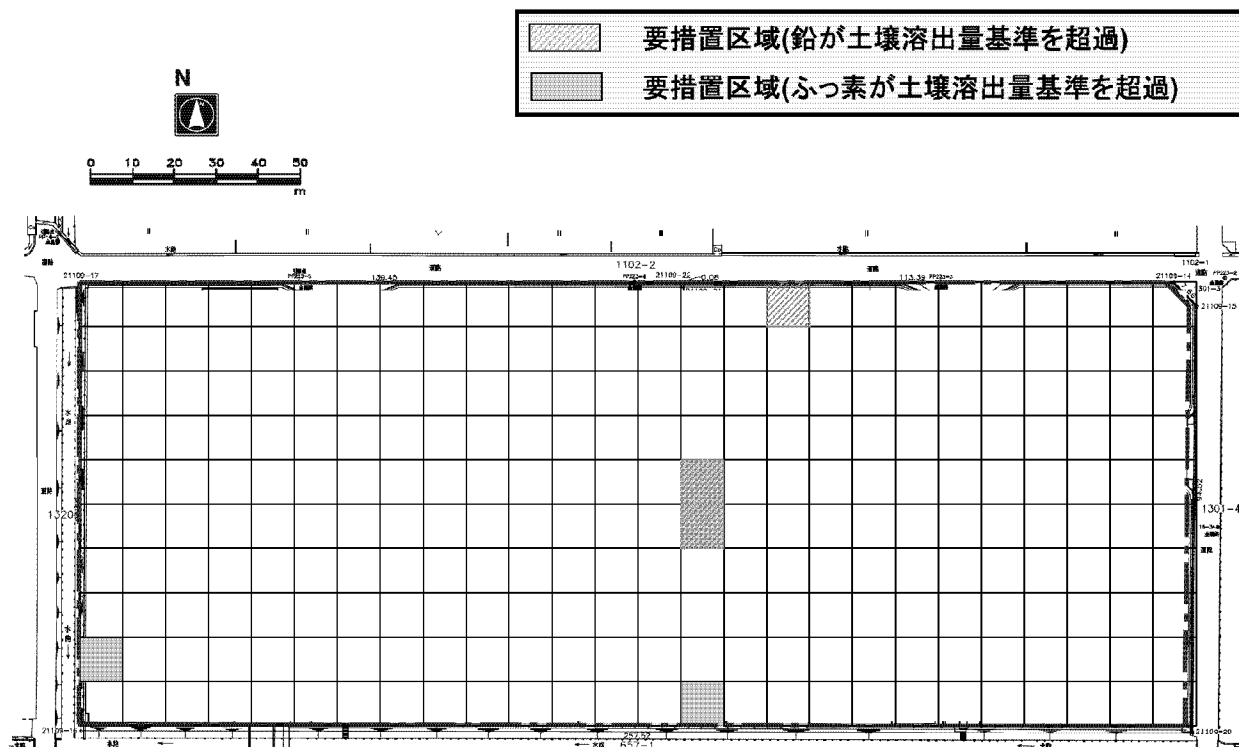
要措置区域(鉛が土壌溶出量基準を超過)

要措置区域(ふっ素が土壌溶出量基準を超過)

N

0 10 20 30 40 50 m

1102-2

21100-17

138.45

21100-22

113.39

21100-14

1102-1

301-3

21100-15

1320

1301-4

21100-16

257-1

21100-20